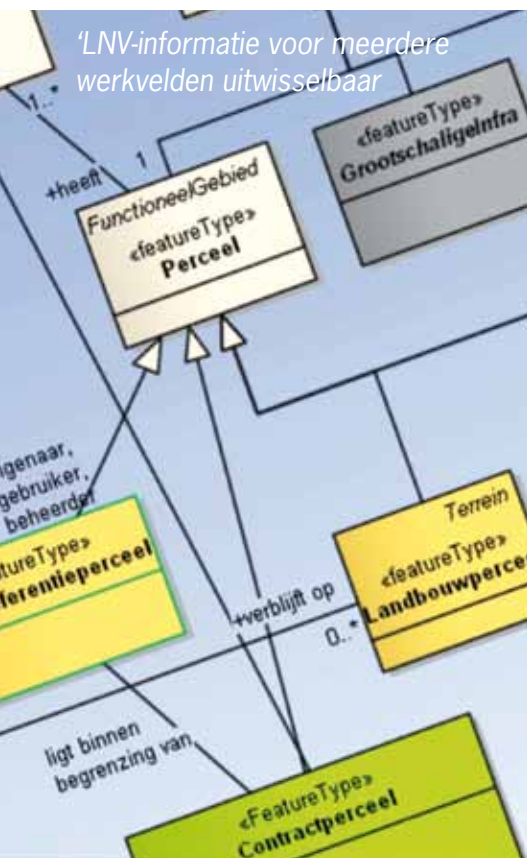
‘LNV-informatie voor meerdere werkvelden uitwisselbaar

1..*

+heeft

1

FunctioneelGebied
«featureType»
Perceel

«featureType»
Grootschaligelnfra

genaar,
gebruiker,
beheerder

tureType»
ferentieperceel

Terrein
«featureType»
Landbouwperce

+verblijft op

0..*

ligt binnen
begrenzing van

«FeatureType»
Contractperceel